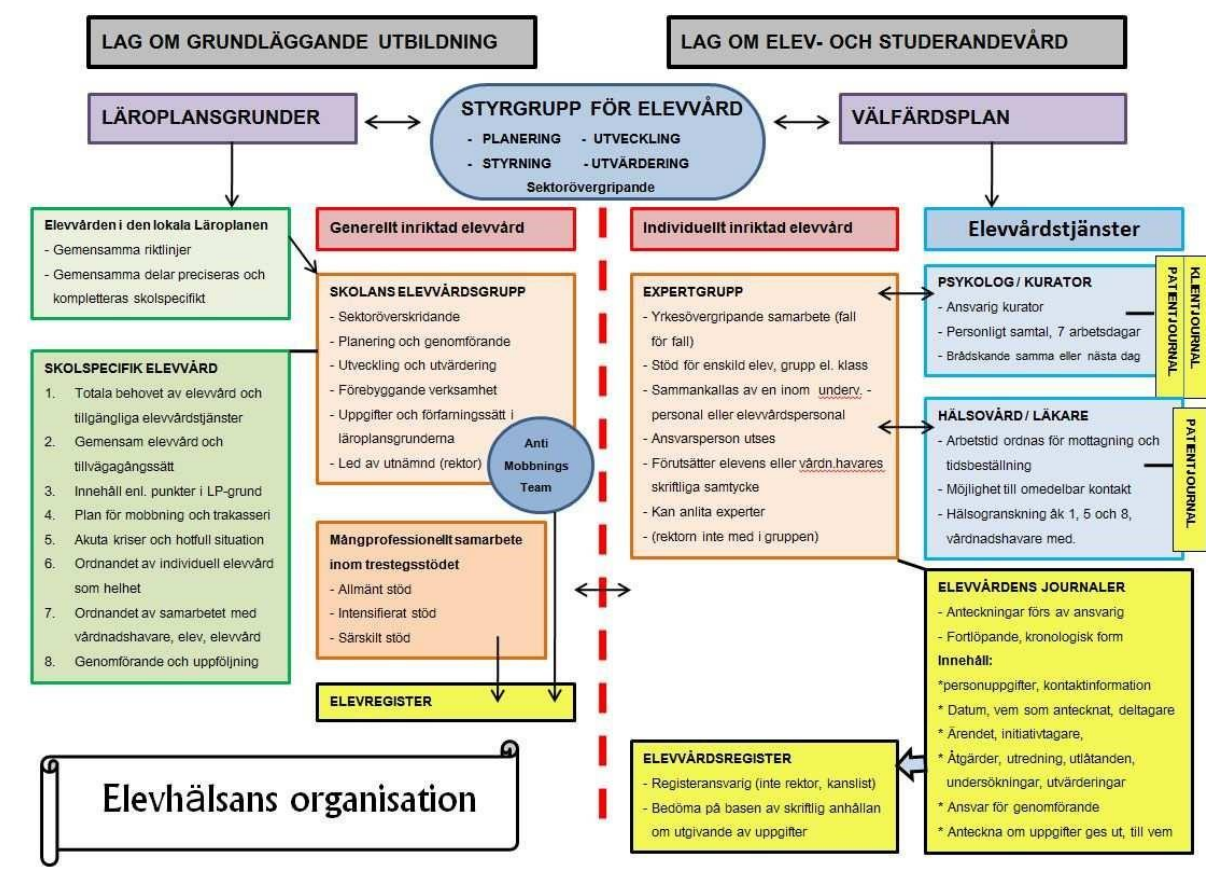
LAG OM GRUNDLÄGGANDE UTBILDNING

LAG OM ELEV- OCH STUDERANDEVÅRD

LÄROPLANSGRUNDER

STYRGRUPP FÖR ELEVVÅRD
- PLANERING - UTVECKLING
- STYRNING - UTVÄRDERING
Sektorövergripande

VÄLFÄRDSPLAN

Elevvården i den lokala Läroplanen
- Gemensamma riktlinjer
- Gemensamma delar preciseras och kompletteras skolspecifikt

Generellt inriktad elevvård

Individuellt inriktad elevvård

Elevvårdstjänster

SKOLSPECIFIK ELEVVÅRD
1. Totala behovet av elevvård och tillgängliga elevvårdstjänster
2. Gemensam elevvård och tillvägagångssätt
3. Innehåll enl. punkter i LP-grund
4. Plan för mobbning och trakasseri
5. Akuta kriser och hotfull situation
6. Ordnandet av individuell elevvård som helhet
7. Ordnandet av samarbetet med vårdnadshavare, elev, elevvård
8. Genomförande och uppföljning

SKOLANS ELEVVÅRDSGRUPP
- Sektoröverskridande
- Planering och genomförande
- Utveckling och utvärdering
- Förebyggande verksamhet
- Uppgifter och förfarningssätt i läroplansgrunderna
- Led av utnämnd (rektor)

Anti Mobbnings Team

Mångprofessionellt samarbete inom trestegsstödet
- Allmänt stöd
- Intensifierat stöd
- Särskilt stöd

ELEVREGISTER

EXPERTGRUPP
- Yrkesövergripande samarbete (fall för fall)
- Stöd för enskild elev, grupp el. klass
- Sammankallas av en inom underv. -personal eller elevvårdspersonal
- Ansvarsperson utses
- Förutsätter elevens eller vårdn.havares skriftliga samtycke
- Kan anlita experter
- (rektorn inte med i gruppen)

PSYKOLOG / KURATOR
- Ansvarig kurator
- Personligt samtal, 7 arbetsdagar
- Brådskande samma eller nästa dag

KLIENTJOURNAL
PATENTJOURNAL

HÄLSOVÅRD / LÄKARE
- Arbetstid ordnas för mottagning och tidsbeställning
- Möjlighet till omedelbar kontakt
- Hälsogranskning åk 1, 5 och 8, vårdnadshavare med.

PATENTJOURNAL

ELEVVÅRDENS JOURNALER
- Anteckningar förs av ansvarig
- Fortlöpande, kronologisk form
Innehåll:
*personuppgifter, kontaktinformation
* Datum, vem som antecknat, deltagare
* Ärendet, initiativtagare,
* Åtgärder, utredning, utlåtanden, undersökningar, utvärderingar
* Ansvar för genomförande
* Anteckna om uppgifter ges ut, till vem

ELEVVÅRDSREGISTER
- Registeransvarig (inte rektor, kanslist)
- Bedöma på basen av skriftlig anhållan om utgivande av uppgifter

Elevhälsans organisation